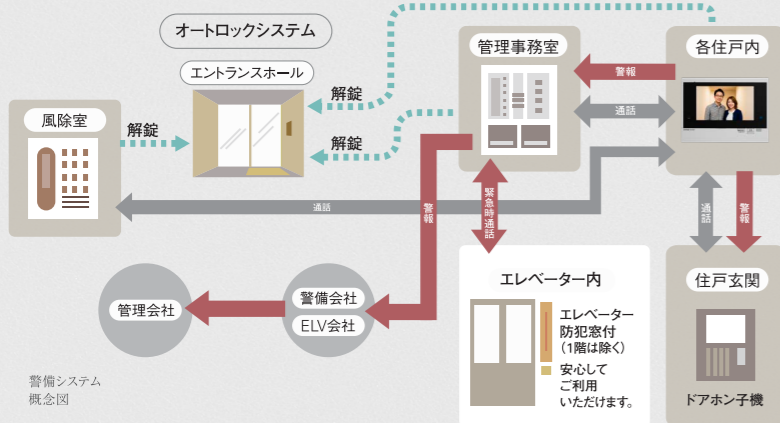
オートロックシステム

エントランスホール

風除室

解錠

解錠

解錠

管理事務室

各住戸内

警報

通話

通話

警報

緊急時通話

通話

警報

住戸玄関

ドアホン子機

エレベーター内

エレベーター防犯窓付（1階は除く）

安心してご利用いただけます。

警備会社

ELV会社

管理会社

警備システム概念図